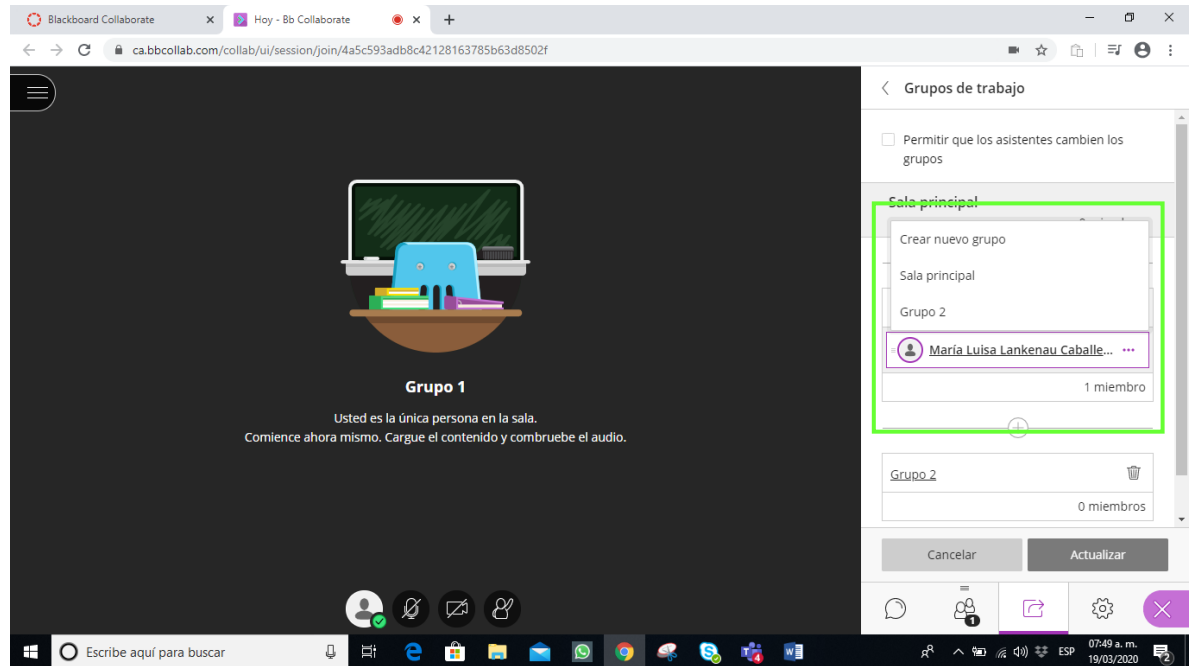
Blackboard Collaborate
Hoy - Bb Collaborate
ca.bbcollab.com/collab/ui/session/join/4a5c593adb8c42128163785b63d8502f

Grupo 1
Usted es la única persona en la sala.
Comience ahora mismo. Cargue el contenido y combruebe el audio.

Grupos de trabajo
Permitir que los asistentes cambien los grupos
Sala principal
Crear nuevo grupo
Sala principal
Grupo 2
María Luisa Lankenau Caballe...
1 miembro
Grupo 2
0 miembros
Cancelar
Actualizar

Escribe aquí para buscar
ESP
07:49 a. m.
19/03/2020